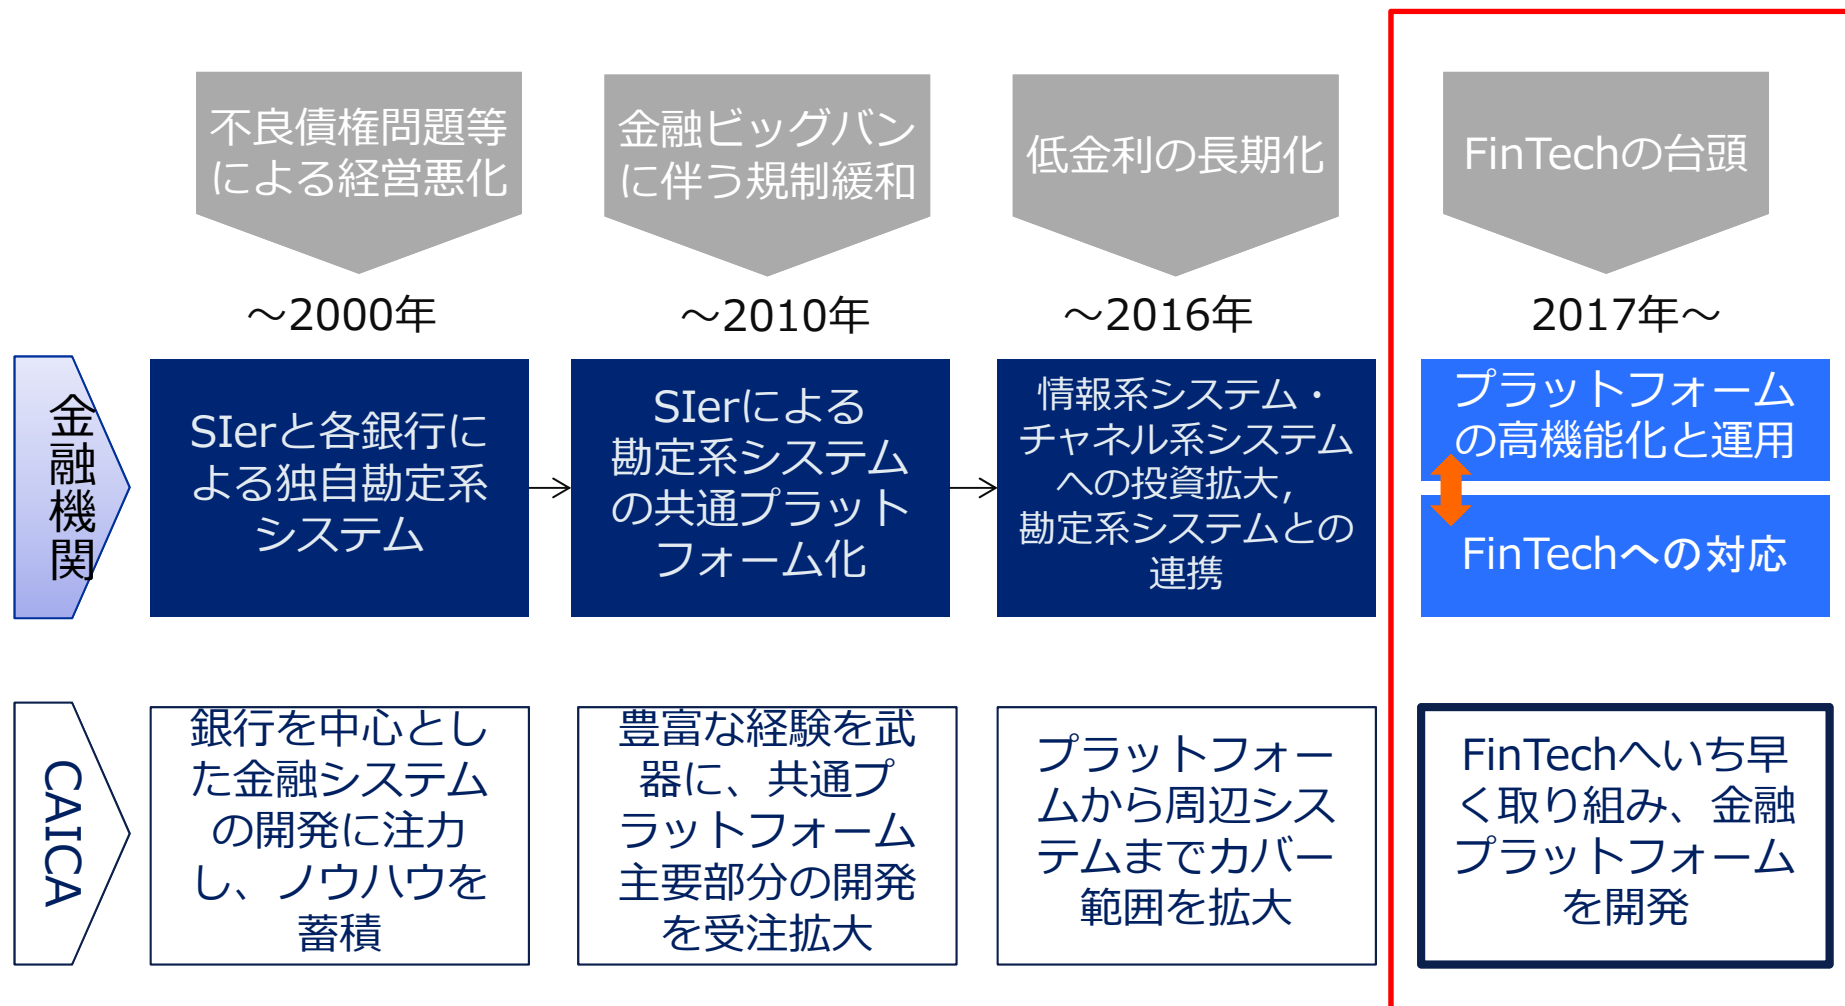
不良債権問題等による経営悪化

金融ビッグバンに伴う規制緩和

低金利の長期化

FinTechの台頭

～2000年

～2010年

～2016年

2017年～

金融機関

SIerと各銀行による独自勘定系システム

SIerによる勘定系システムの共通プラットフォーム化

情報系システム・チャネル系システムへの投資拡大，勘定系システムとの連携

プラットフォームの高機能化と運用

FinTechへの対応

CAICA

銀行を中心とした金融システムの開発に注力し、ノウハウを蓄積

豊富な経験を武器に、共通プラットフォーム主要部分の開発を受注拡大

プラットフォームから周辺システムまでカバー範囲を拡大

FinTechへいち早く取り組み、金融プラットフォームを開発